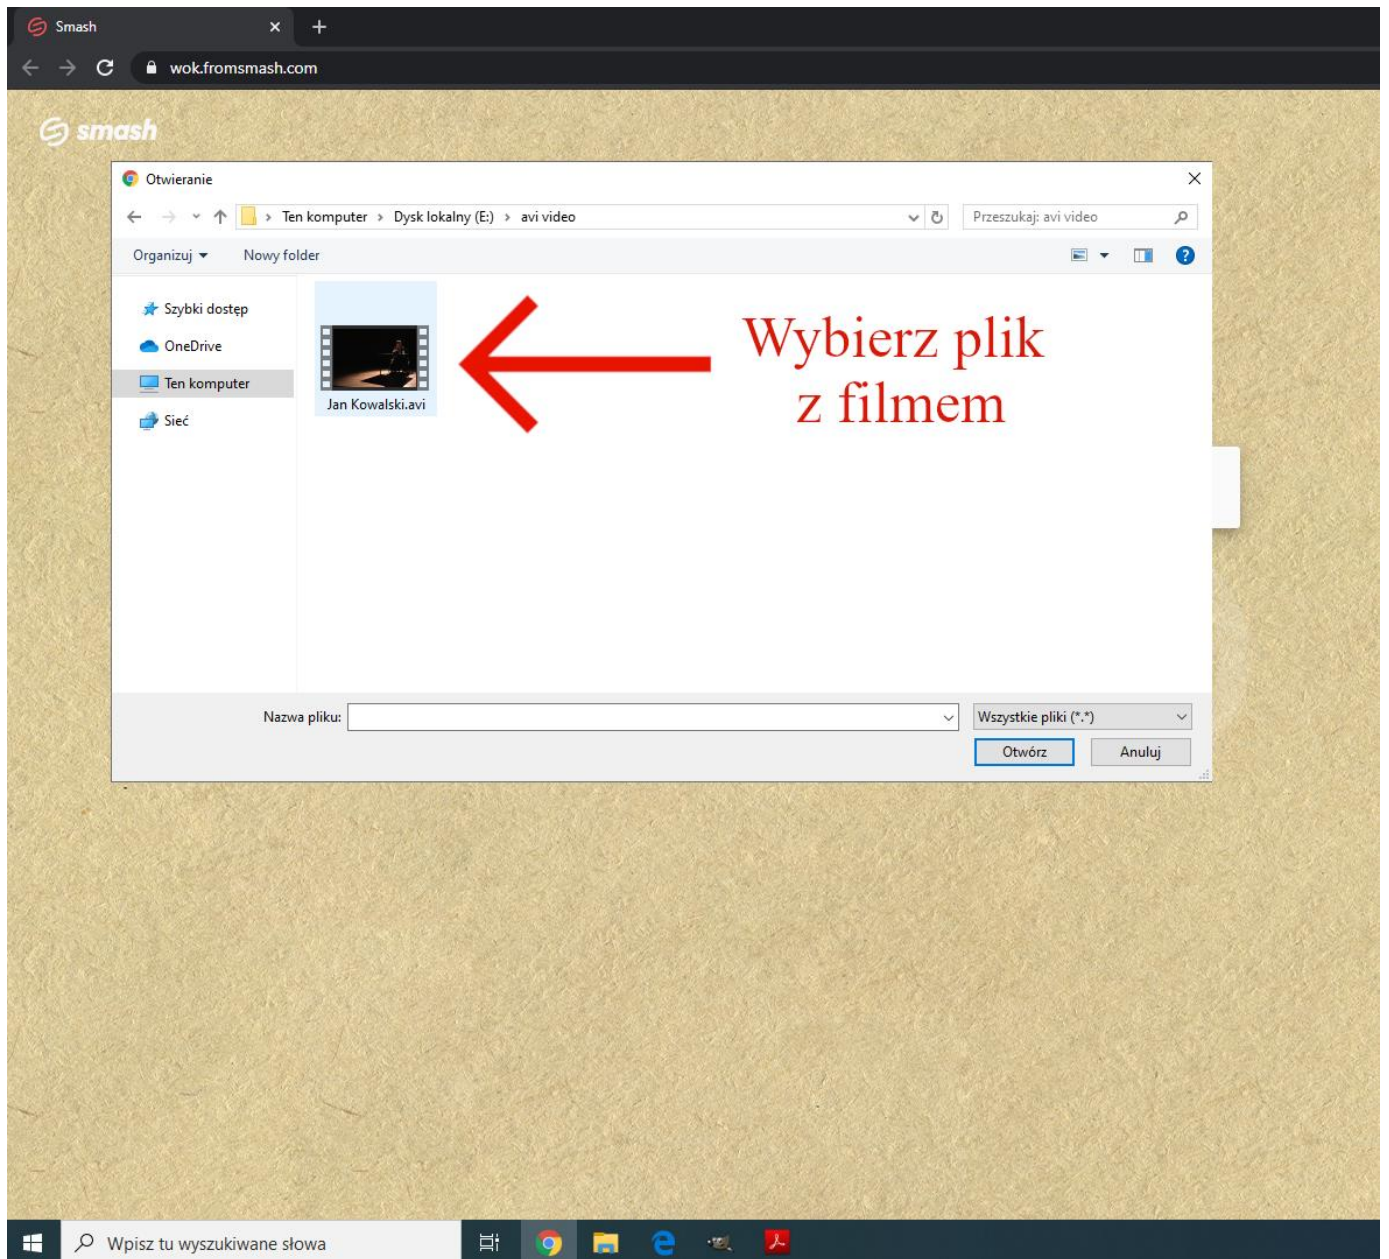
Smash
wok.fromsmash.com
smash
Otwieranie
Ten komputer > Dysk lokalny (E:) > avi video
Przeszukaj: avi video
Organizuj ▾ Nowy folder
Szybki dostęp
OneDrive
Ten komputer
Sieć
Jan Kowalski.avi
Wybierz plik z filmem
Nazwa pliku:
Wszystkie pliki (*.*)
Otwórz
Anuluj
Wpisz tu wyszukiwane słowa